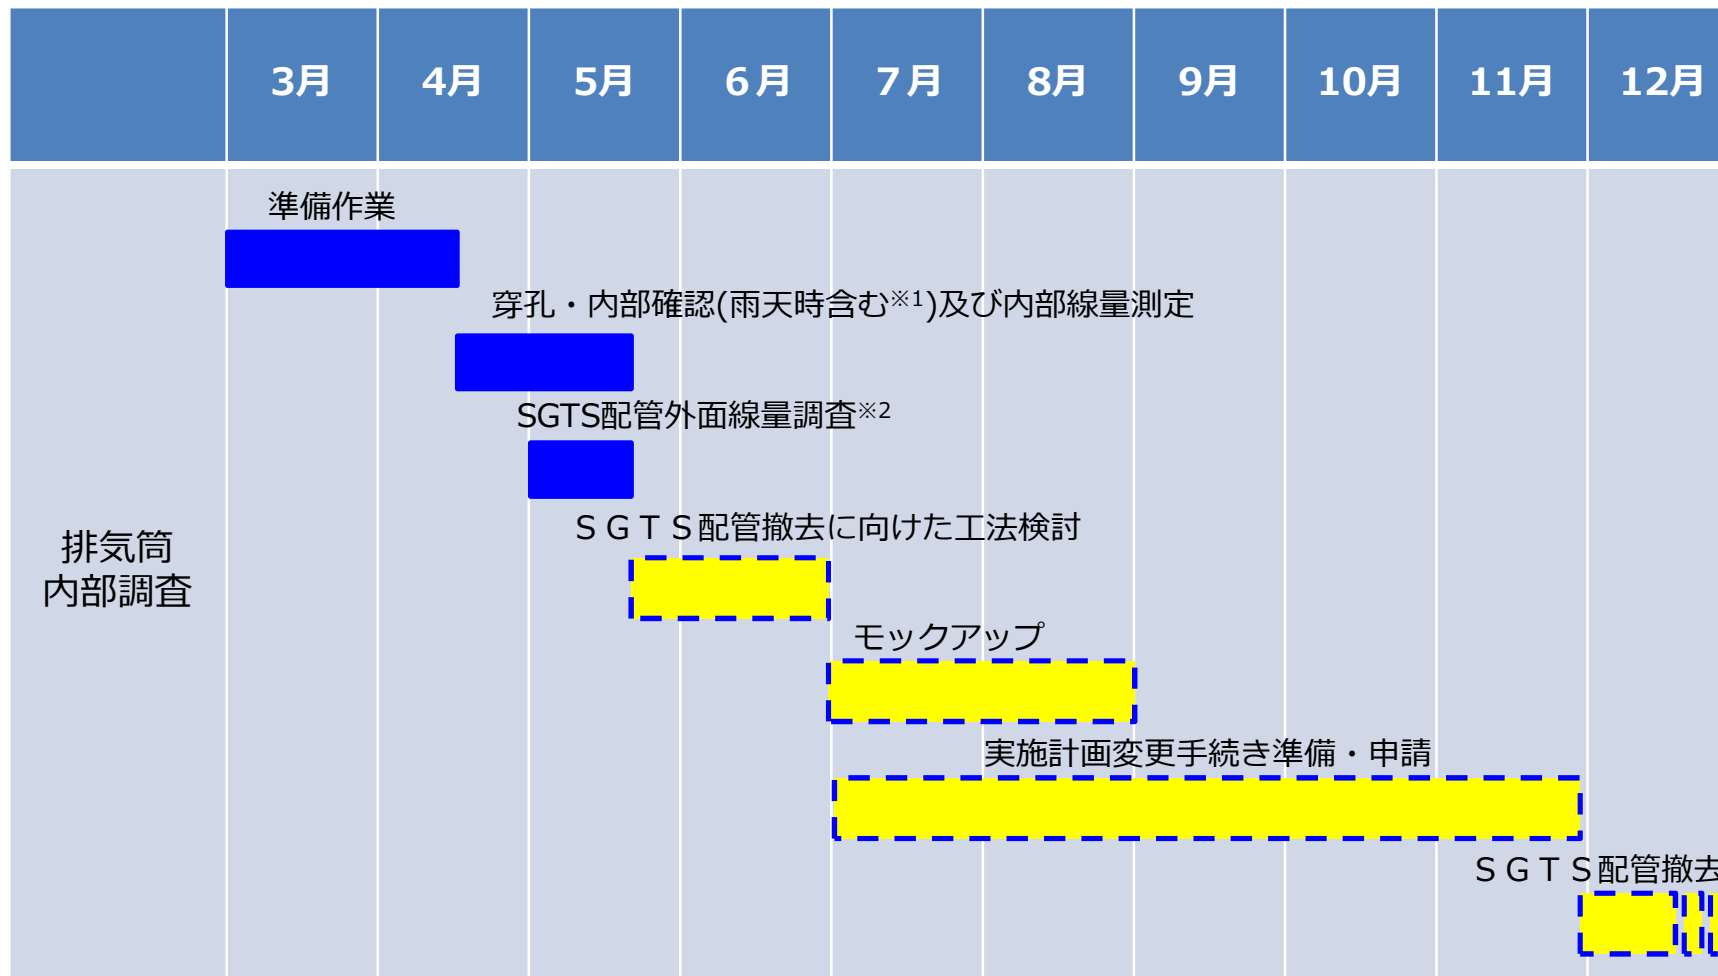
| | 3月 | 4月 | 5月 | 6月 | 7月 | 8月 | 9月 | 10月 | 11月 | 12月 |
|---|---|---|---|---|---|---|---|---|---|---|
| 排気筒内部調査 | | | | | | | | | | |

準備作業

穿孔・内部確認(雨天時含む※1)及び内部線量測定

SGTS配管外面線量調査※2

ＳＧＴＳ配管撤去に向けた工法検討

モックアップ

実施計画変更手続き準備・申請

ＳＧＴＳ配管撤去